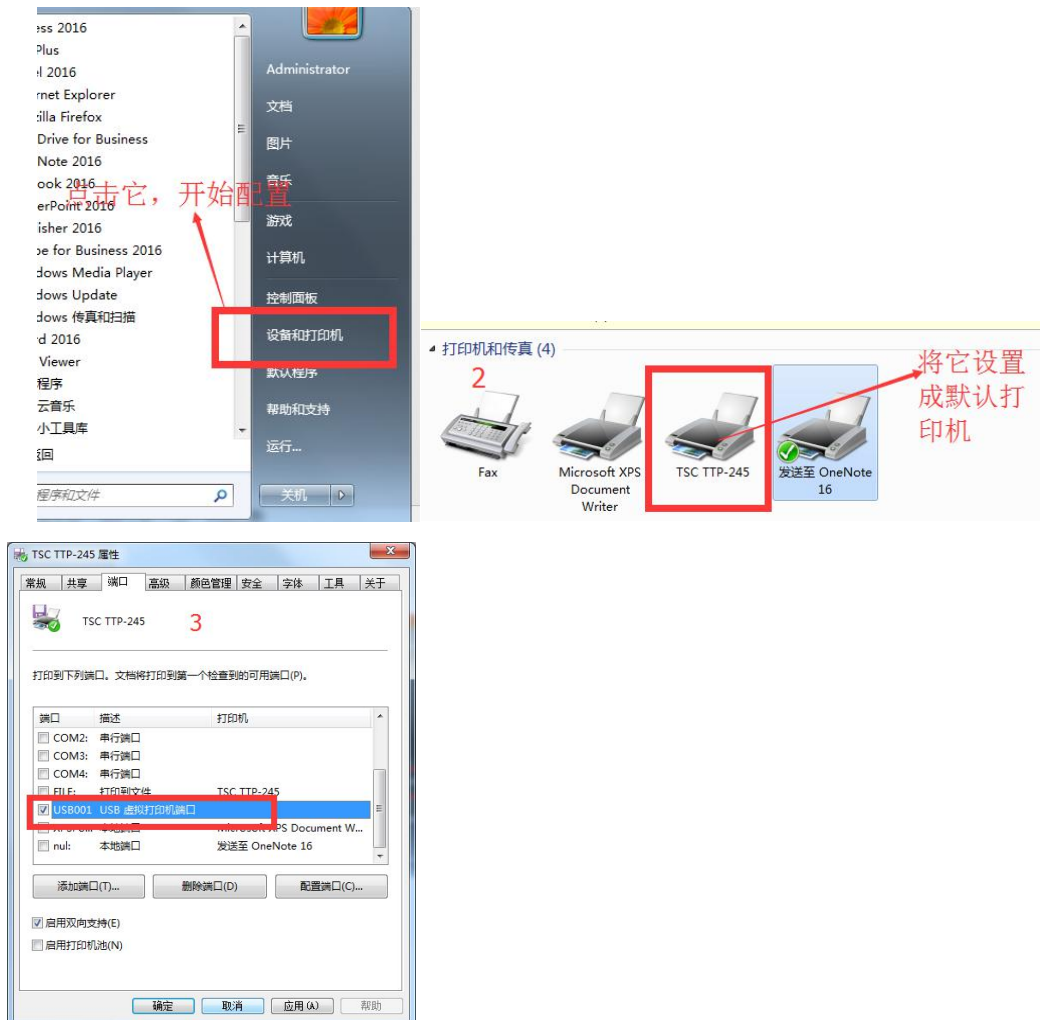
ess 2016
Plus
l 2016
rnet Explorer
zilla Firefox
Drive for Business
Note 2016
ook 2016
erPoint 2016
isher 2016
pe for Business 2016
dows Media Player
dows Update
dows 传真和扫描
rd 2016
Viewer
程序
云音乐
小工具库
返回
程序和文件

点击它，开始配置

Administrator
文档
图片
音乐
游戏
计算机
控制面板
设备和打印机
默认程序
帮助和支持
运行...
关机

打印机和传真 (4)
2
Fax
Microsoft XPS Document Writer
TSC TTP-245
发送至 OneNote 16
将它设置成默认打印机

TSC TTP-245 属性
常规 | 共享 | 端口 | 高级 | 颜色管理 | 安全 | 字体 | 工具 | 关于
TSC TTP-245
3
打印到下列端口。文档将打印到第一个检查到的可用端口(P)。

| 端口 | 描述 | 打印机 |
|---|---|---|
| COM2: | 串行端口 | |
| COM3: | 串行端口 | |
| COM4: | 串行端口 | |
| FILE: | 打印到文件 | TSC TTP-245 |
| USB001 | USB 虚拟打印机端口 | |
| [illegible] | 本地端口 | Microsoft XPS Document W... |
| nul: | 本地端口 | 发送至 OneNote 16 |

添加端口(T)... 删除端口(D) 配置端口(C)...
启用双向支持(E)
启用打印机池(N)
确定 取消 应用(A) 帮助